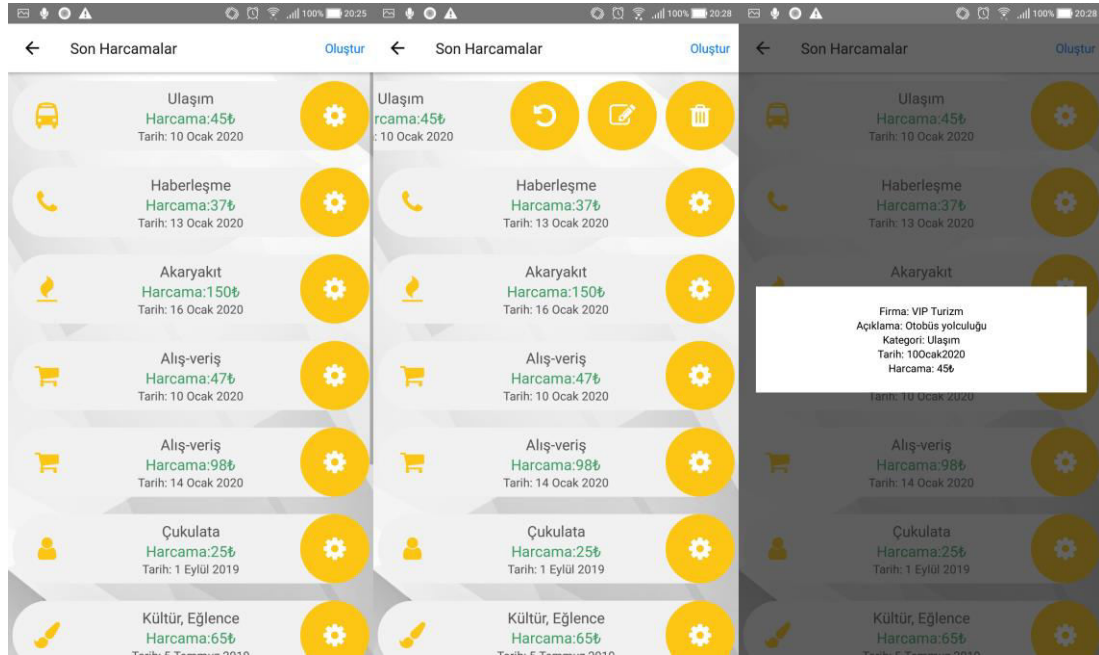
100% 20:25

← Son Harcamalar Oluştur

Ulaşım
Harcama:45₺
Tarih: 10 Ocak 2020

Haberleşme
Harcama:37₺
Tarih: 13 Ocak 2020

Akaryakıt
Harcama:150₺
Tarih: 16 Ocak 2020

Alış-veriş
Harcama:47₺
Tarih: 10 Ocak 2020

Alış-veriş
Harcama:98₺
Tarih: 14 Ocak 2020

Çukulata
Harcama:25₺
Tarih: 1 Eylül 2019

Kültür, Eğlence
Harcama:65₺
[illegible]

100% 20:28

← Son Harcamalar Oluştur

Ulaşım
rcama:45₺
: 10 Ocak 2020

Haberleşme
Harcama:37₺
Tarih: 13 Ocak 2020

Akaryakıt
Harcama:150₺
Tarih: 16 Ocak 2020

Alış-veriş
Harcama:47₺
Tarih: 10 Ocak 2020

Alış-veriş
Harcama:98₺
Tarih: 14 Ocak 2020

Çukulata
Harcama:25₺
Tarih: 1 Eylül 2019

Kültür, Eğlence
Harcama:65₺
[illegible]

100% 20:28

← Son Harcamalar Oluştur

Ulaşım
Harcama:45₺
Tarih: 10 Ocak 2020

Haberleşme
Harcama:37₺
Tarih: 13 Ocak 2020

Akaryakıt

Firma: VIP Turizm
Açıklama: Otobüs yolculuğu
Kategori: Ulaşım
Tarih: 10Ocak2020
Harcama: 45₺

Tarih: 10 Ocak 2020

Alış-veriş
Harcama:98₺
Tarih: 14 Ocak 2020

Çukulata
Harcama:25₺
Tarih: 1 Eylül 2019

Kültür, Eğlence
Harcama:65₺
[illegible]